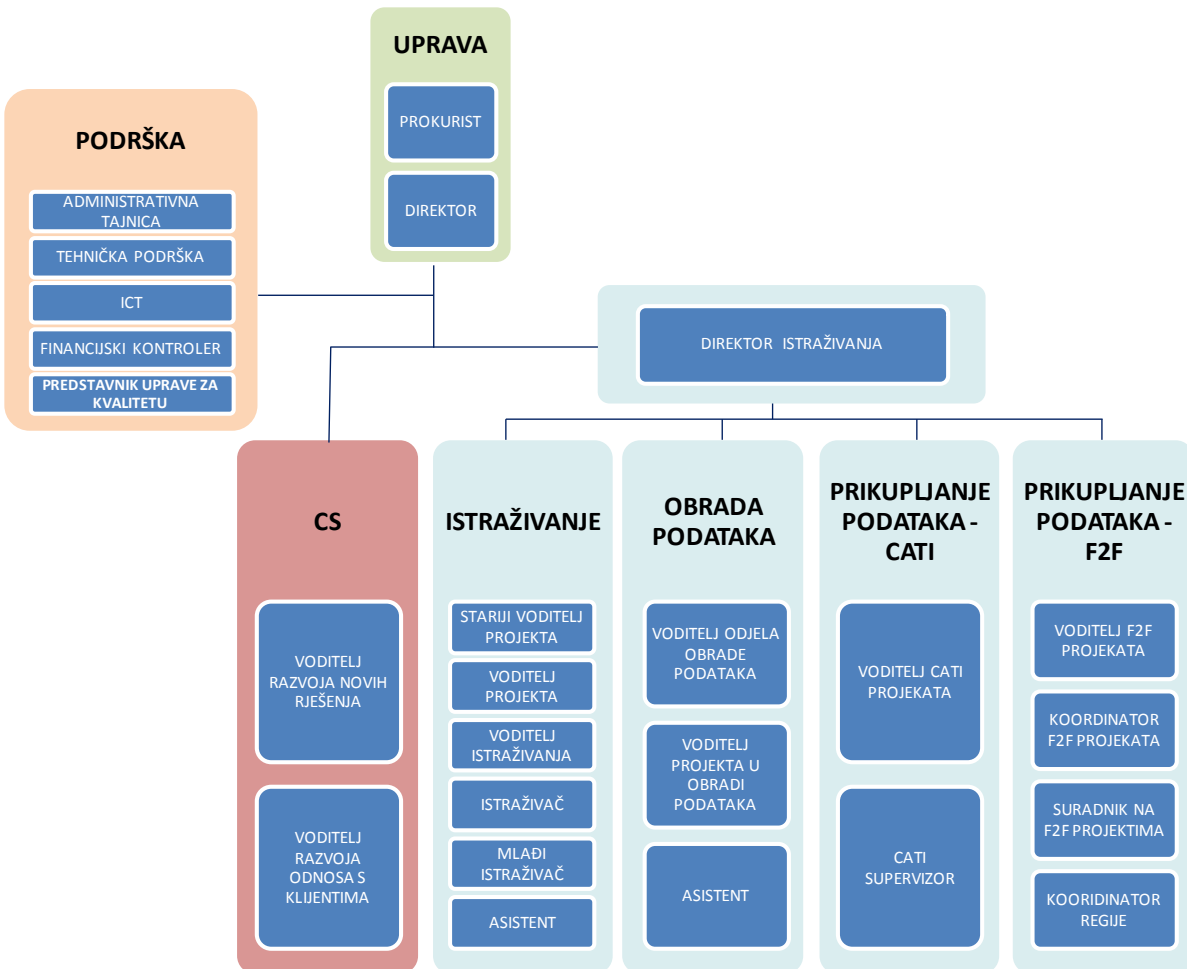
UPRAVA

PROKURIST

DIREKTOR

PODRŠKA

ADMINISTRATIVNA TAJNICA

TEHNIČKA PODRŠKA

ICT

FINANCIJSKI KONTROLER

PREDSTAVNIK UPRAVE ZA KVALITETU

DIREKTOR ISTRAŽIVANJA

CS

VODITELJ RAZVOJA NOVIH RJEŠENJA

VODITELJ RAZVOJA ODNOSA S KLIJENTIMA

ISTRAŽIVANJE

STARIJI VODITELJ PROJEKTA

VODITELJ PROJEKTA

VODITELJ ISTRAŽIVANJA

ISTRAŽIVAČ

MLAĐI ISTRAŽIVAČ

ASISTENT

OBRADA PODATAKA

VODITELJ ODJELA OBRADE PODATAKA

VODITELJ PROJEKTA U OBRADI PODATAKA

ASISTENT

PRIKUPLJANJE PODATAKA - CATI

VODITELJ CATI PROJEKATA

CATI SUPERVIZOR

PRIKUPLJANJE PODATAKA - F2F

VODITELJ F2F PROJEKATA

KOORDINATOR F2F PROJEKATA

SURADNIK NA F2F PROJEKTIMA

KOORIDINATOR REGIJE